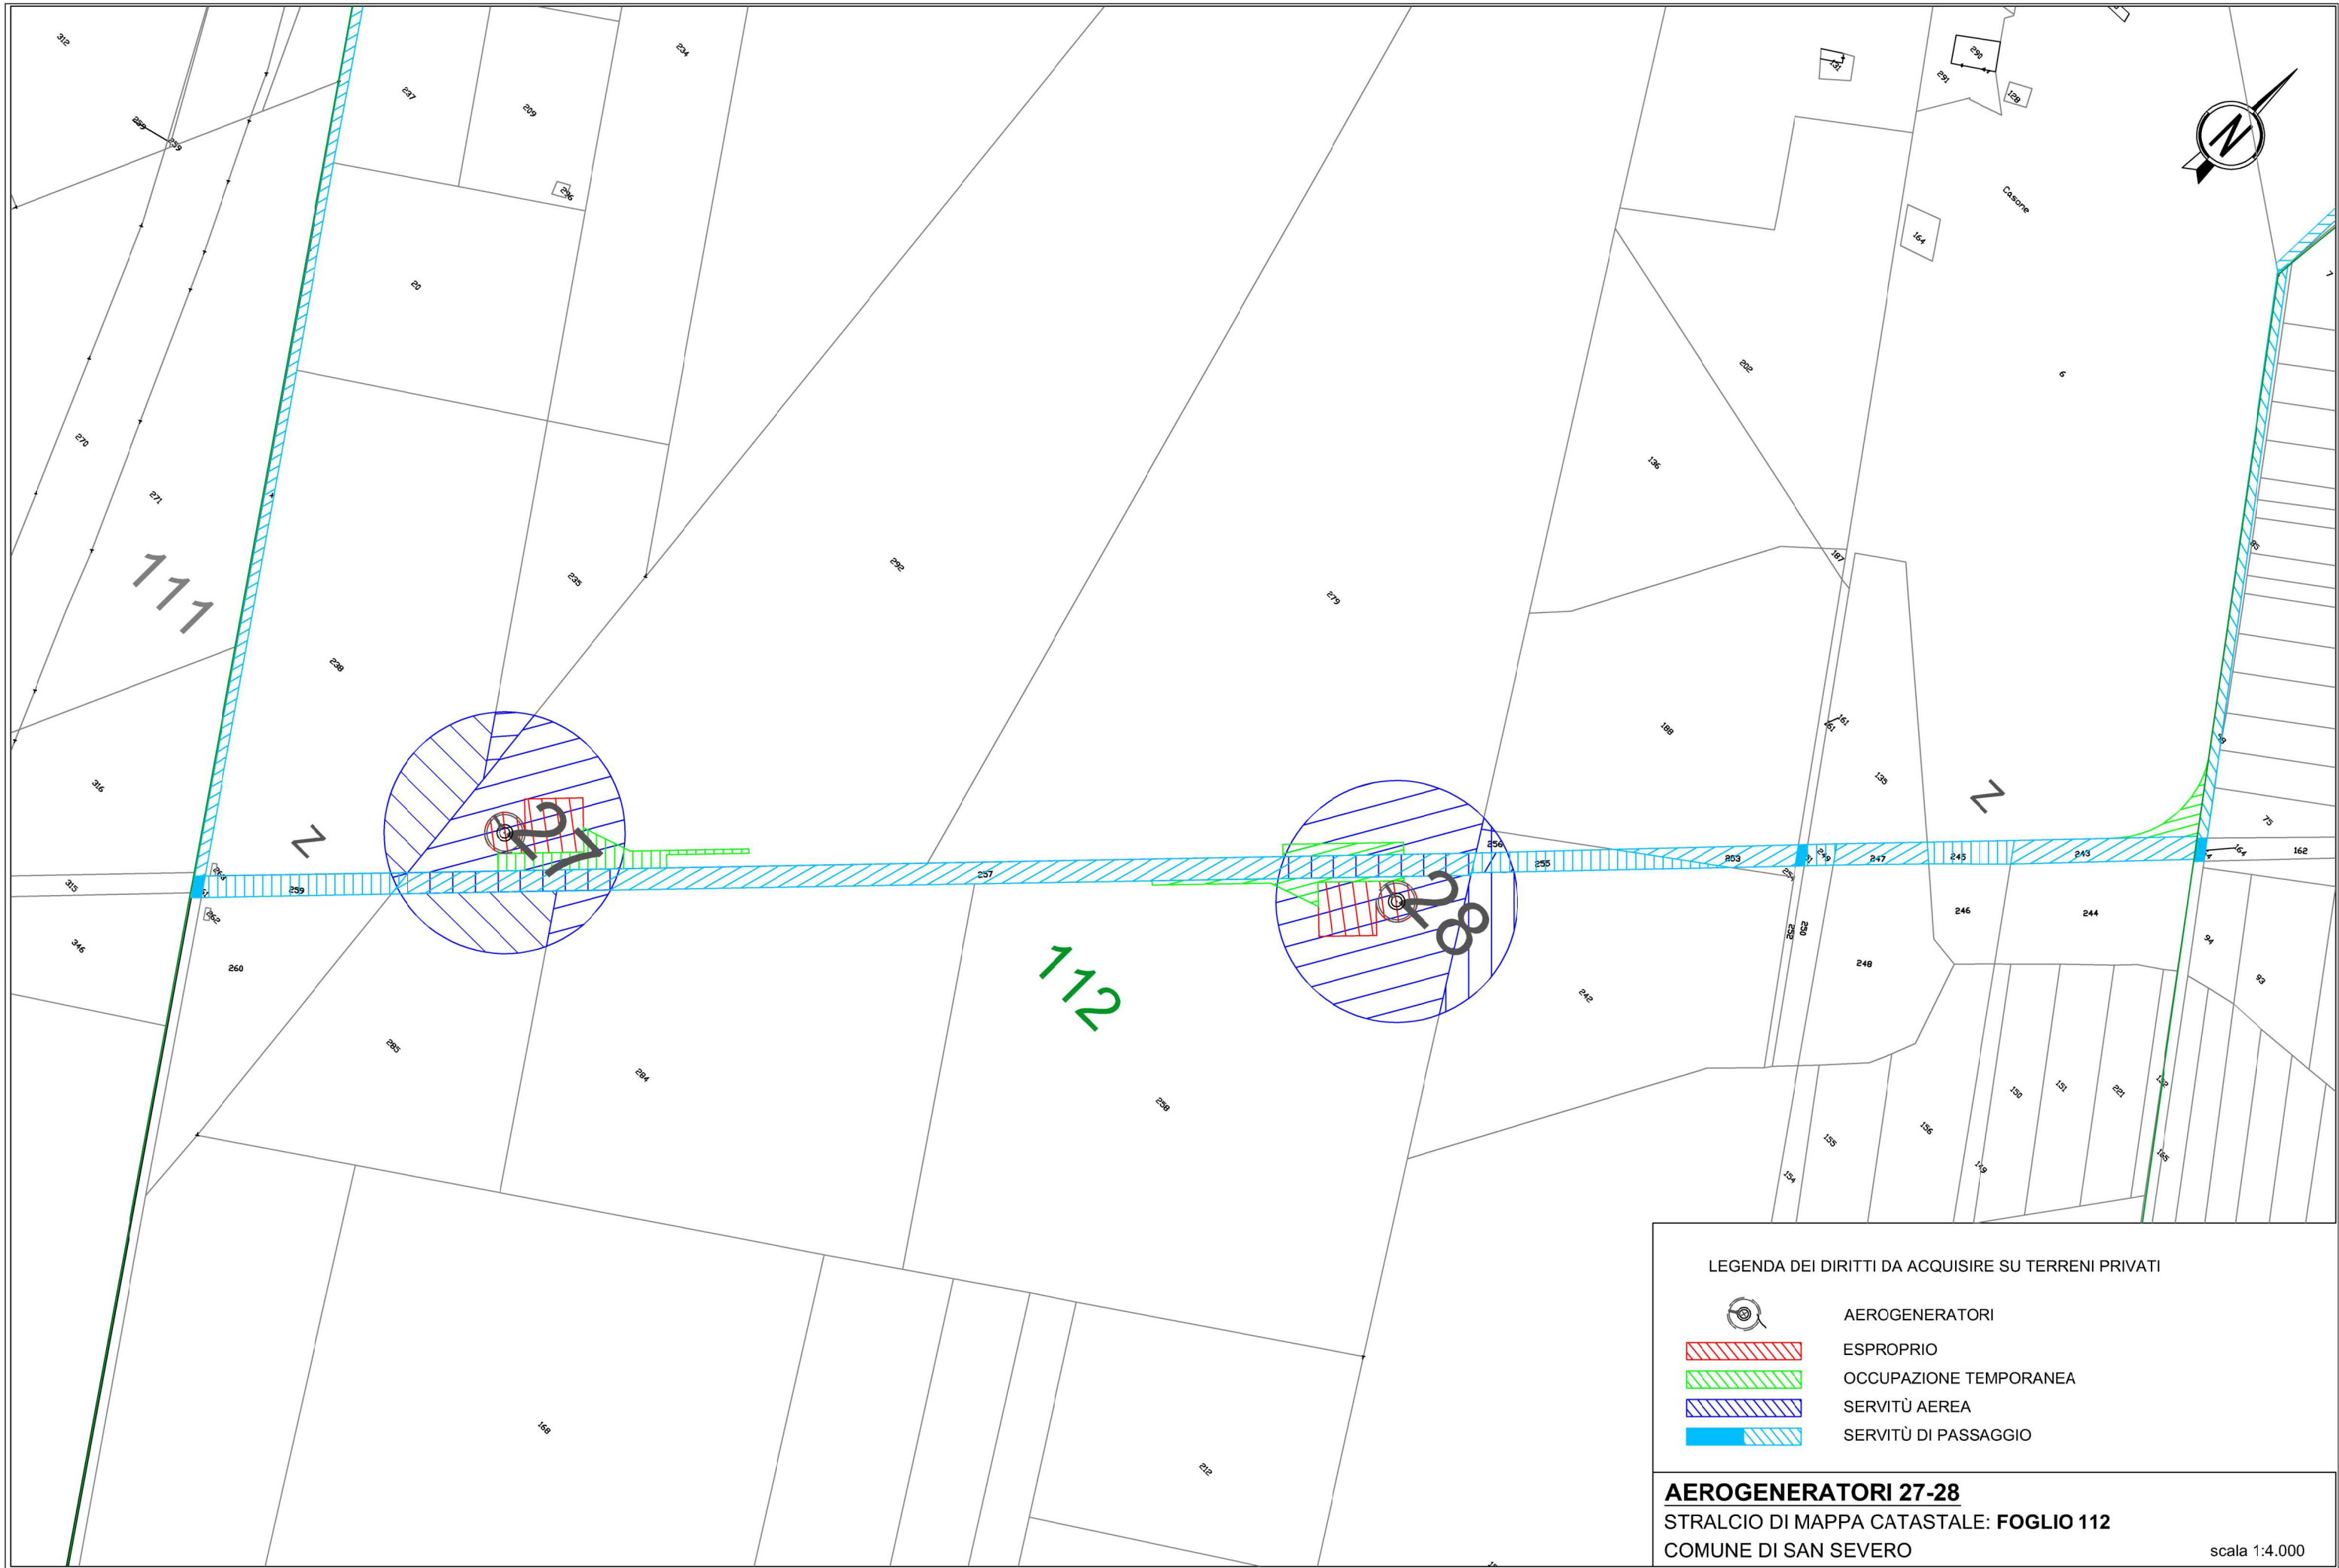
312
237
209
234
299
239
236
20
270
271
111
292
235
279
238
316
Z
27
315
259
263
262
346
260
257
285
284
112
258
168
212
28
256
255
242
253
131
296
291
128
164
Casone
202
6
136
187
188
161
135
Z
75
249
247
245
243
164
162
254
246
244
252
250
248
94
93
150
151
221
155
156
149
154
195
7
LEGENDA DEI DIRITTI DA ACQUISIRE SU TERRENI PRIVATI
AEROGENERATORI
ESPROPRIO
OCCUPAZIONE TEMPORANEA
SERVITÙ AEREA
SERVITÙ DI PASSAGGIO
AEROGENERATORI 27-28
STRALCIO DI MAPPA CATASTALE: FOGLIO 112
COMUNE DI SAN SEVERO
scala 1:4.000